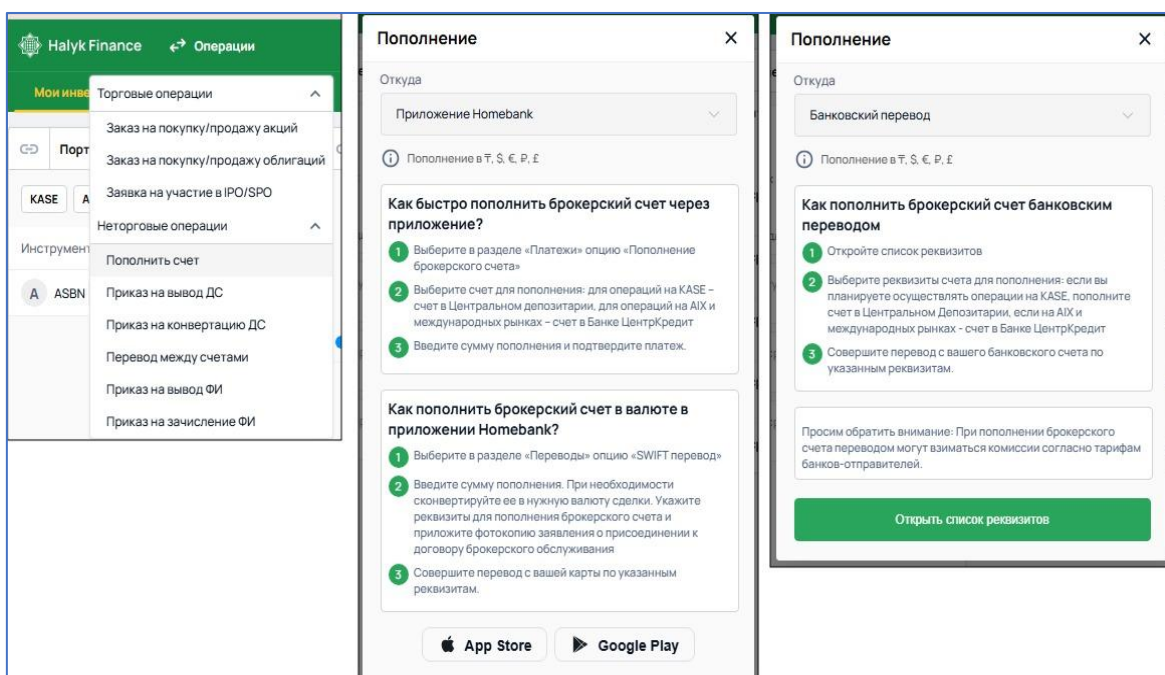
Halyk Finance
Операции

Мои инве
Порт
KASE
A
Инструмент
A ASBN

Торговые операции
Заказ на покупку/продажу акций
Заказ на покупку/продажу облигаций
Заявка на участие в IPO/SPO
Неторговые операции
Пополнить счет
Приказ на вывод ДС
Приказ на конвертацию ДС
Перевод между счетами
Приказ на вывод ФИ
Приказ на зачисление ФИ

Пополнение
×
Откуда
Приложение Homebank
Пополнение в ₸, $, €, ₽, £

Как быстро пополнить брокерский счет через приложение?
1 Выберите в разделе «Платежи» опцию «Пополнение брокерского счета»
2 Выберите счет для пополнения: для операций на KASE – счет в Центральном депозитарии, для операций на AIX и международных рынках – счет в Банке ЦентрКредит
3 Введите сумму пополнения и подтвердите платеж.

Как пополнить брокерский счет в валюте в приложении Homebank?
1 Выберите в разделе «Переводы» опцию «SWIFT перевод»
2 Введите сумму пополнения. При необходимости сконвертируйте ее в нужную валюту сделки. Укажите реквизиты для пополнения брокерского счета и приложите фотокопию заявления о присоединении к договору брокерского обслуживания
3 Совершите перевод с вашей карты по указанным реквизитам.

App Store
Google Play

Пополнение
×
Откуда
Банковский перевод
Пополнение в ₸, $, €, ₽, £

Как пополнить брокерский счет банковским переводом
1 Откройте список реквизитов
2 Выберите реквизиты счета для пополнения: если вы планируете осуществлять операции на KASE, пополните счет в Центральном Депозитарии, если на AIX и международных рынках - счет в Банке ЦентрКредит
3 Совершите перевод с вашего банковского счета по указанным реквизитам.

Просим обратить внимание: При пополнении брокерского счета переводом могут взиматься комиссии согласно тарифам банков-отправителей.

Открыть список реквизитов